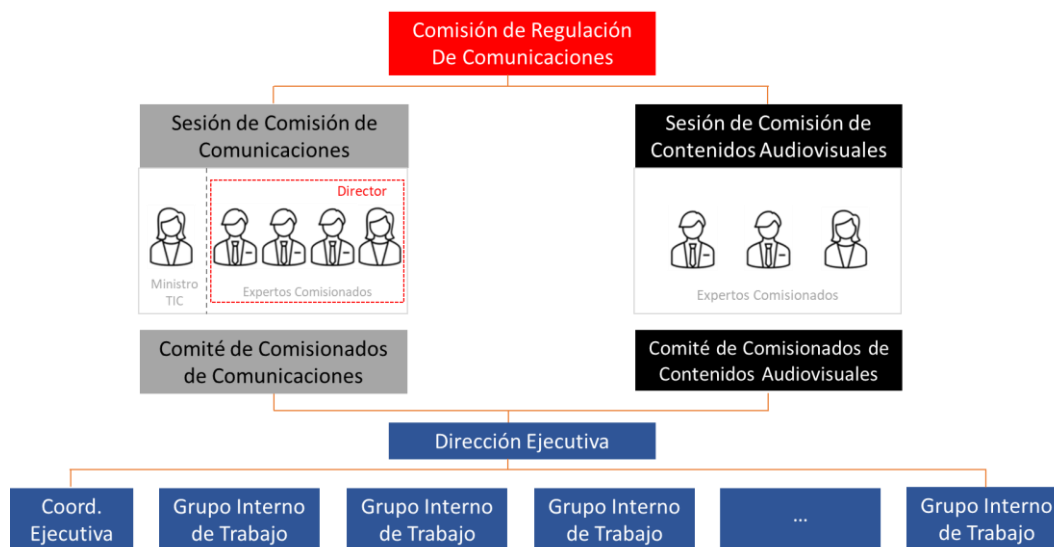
Comisión de Regulación De Comunicaciones

Sesión de Comisión de Comunicaciones

Director

Ministro TIC

Expertos Comisionados

Sesión de Comisión de Contenidos Audiovisuales

Expertos Comisionados

Comité de Comisionados de Comunicaciones

Comité de Comisionados de Contenidos Audiovisuales

Dirección Ejecutiva

Coord. Ejecutiva

Grupo Interno de Trabajo

Grupo Interno de Trabajo

Grupo Interno de Trabajo

...

Grupo Interno de Trabajo